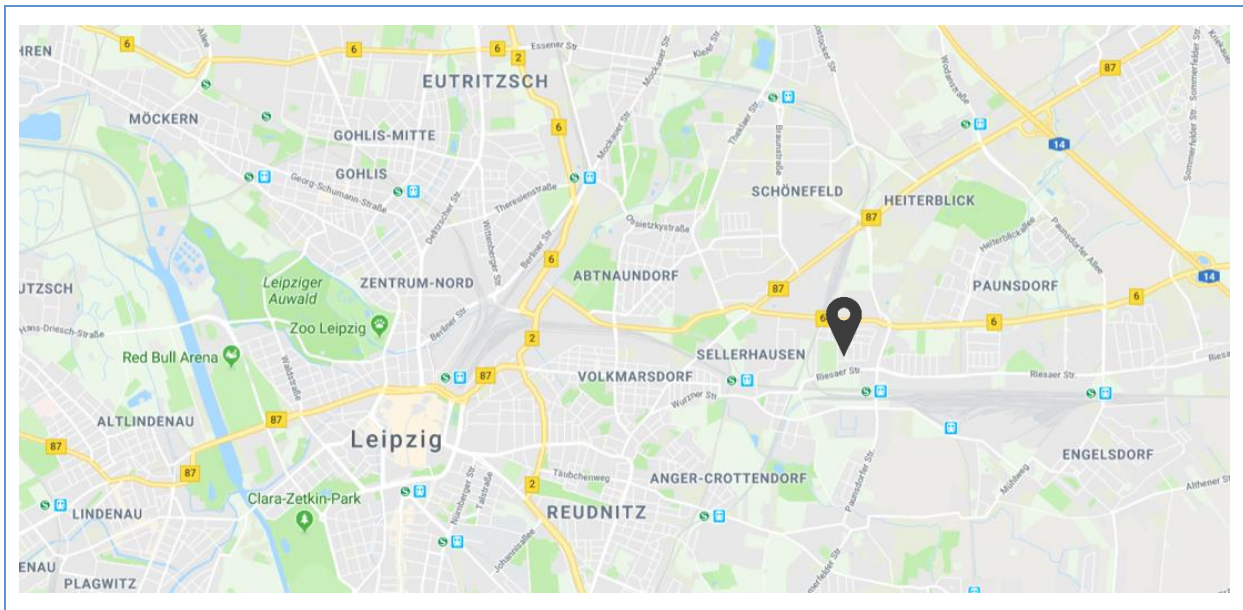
EHREN
6
6
6
2
Essener Str.
EUTRITZSCH
87
MÖCKERN
GOHLIS-MITTE
6
14
GOHLIS
Georg-Schumann-Straße
Theresienstraße
SCHÖNEFELD
HEITERBLICK
87
ZENTRUM-NORD
6
ABTNAUNDORF
Leipziger Auwald
UTZSCH
PAUNSDORF
87
6
Zoo Leipzig
6
6
14
Hans-Driesch-Straße
2
SELLERHAUSEN
Red Bull Arena
87
VOLKMARSDORF
Riesaer Str.
Riesaer Str.
Wurzner Str.
ALTLINDENAU
87
Leipzig
ENGELSDORF
87
Täubchenweg
ANGER-CROTTENDORF
2
Clara-Zetkin-Park
LINDENAU
REUDNITZ
ENAU
PLAGWITZ